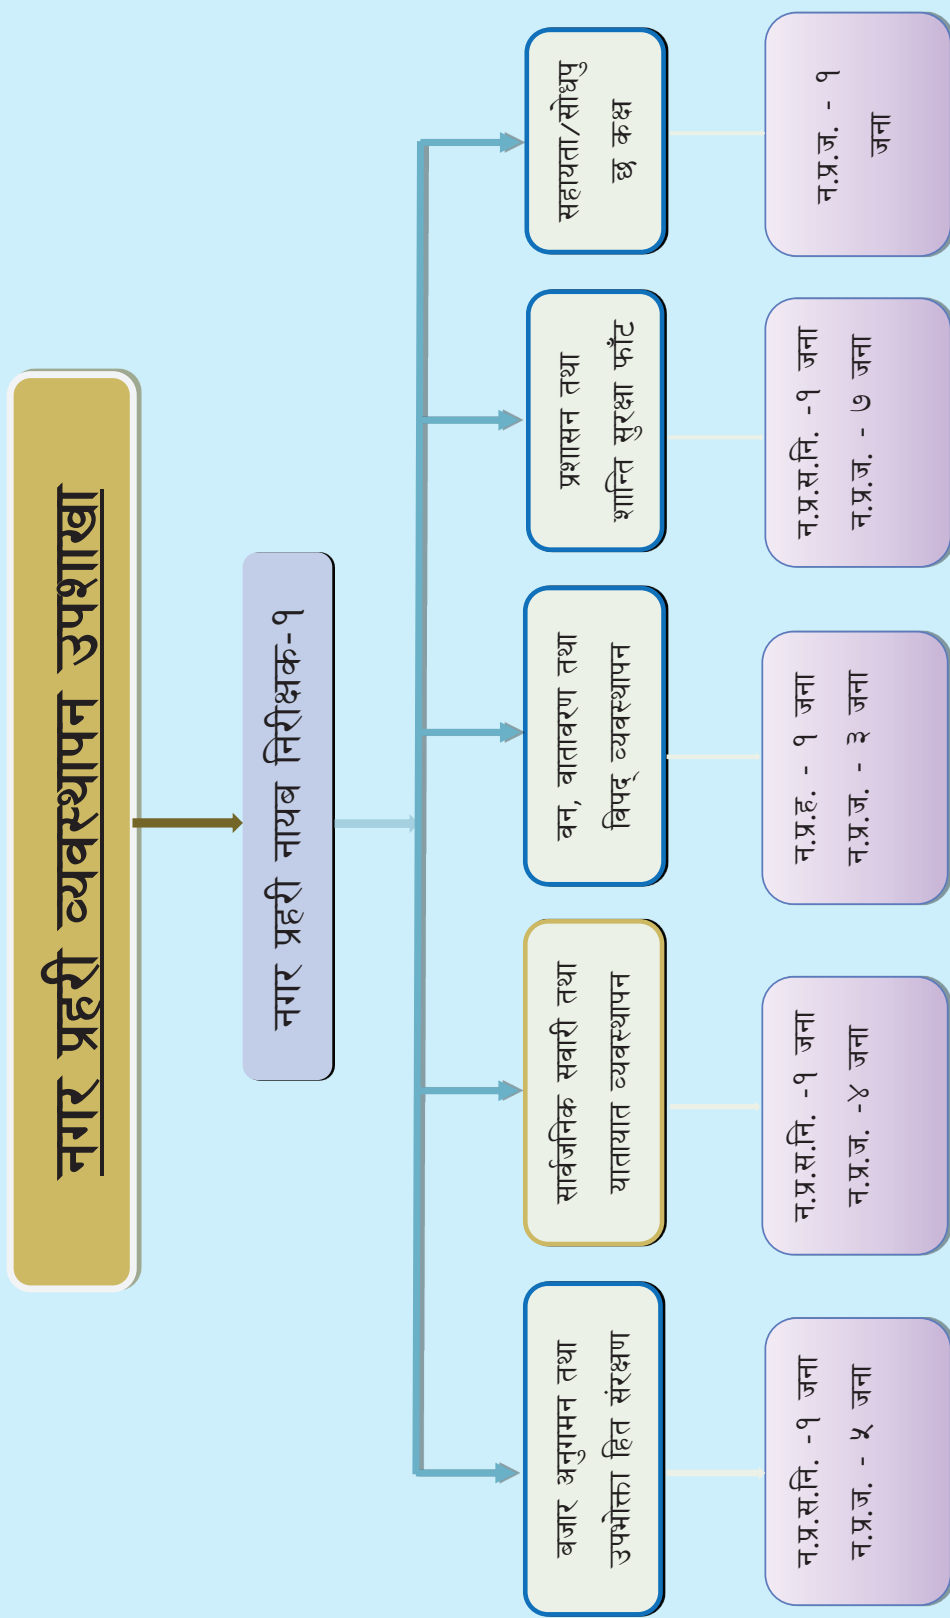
नगर प्रहरी व्यवस्थापन उपशाखा

नगर प्रहरी नायब निरीक्षक-१

बजार अनुगमन तथा उपभोक्ता हित संरक्षण

न.प्र.स.नि. -१ जना
न.प्र.ज. - ५ जना

सार्वजनिक सवारी तथा यातायात व्यवस्थापन

न.प्र.स.नि. -१ जना
न.प्र.ज. -४ जना

वन, वातावरण तथा विपद् व्यवस्थापन

न.प्र.ह. - १ जना
न.प्र.ज. - ३ जना

प्रशासन तथा शान्ति सुरक्षा फोंट

न.प्र.स.नि. -१ जना
न.प्र.ज. - ७ जना

सहायता/सोधपुछ कक्ष

न.प्र.ज. - १ जना